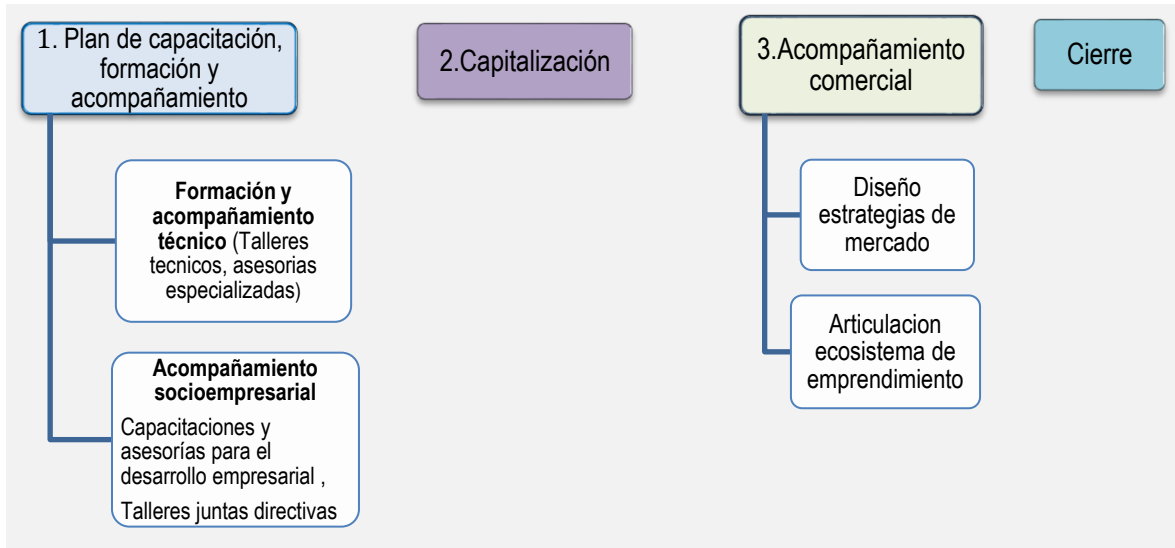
1. Plan de capacitación, formación y acompañamiento

2.Capitalización

3.Acompañamiento comercial

Cierre

Formación y acompañamiento técnico (Talleres tecnicos, asesorias especializadas)

Acompañamiento socioempresarial

Capacitaciones y asesorías para el desarrollo empresarial ,

Talleres juntas directivas

Diseño estrategias de mercado

Articulacion ecosistema de emprendimiento